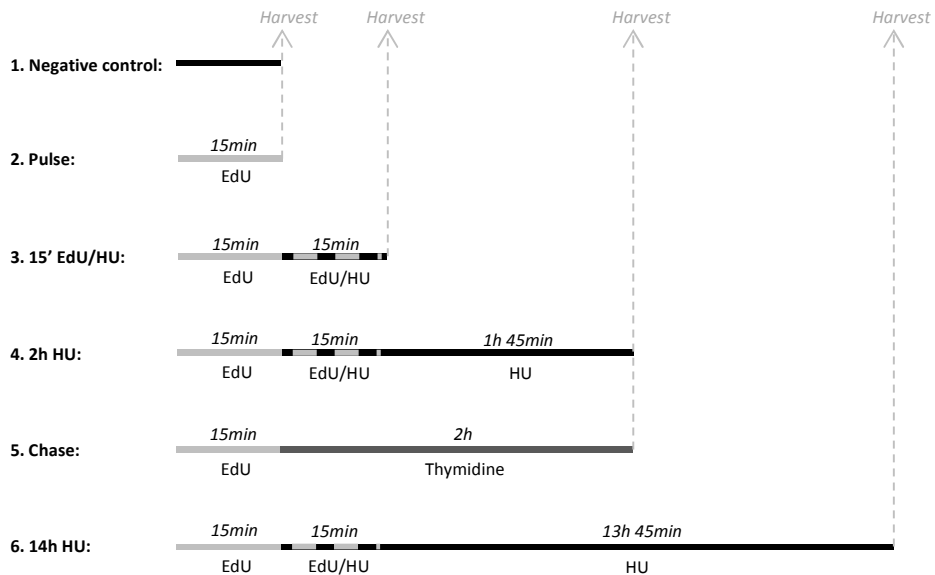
Harvest Harvest Harvest Harvest

1. Negative control:

2. Pulse:
15min
EdU

3. 15' EdU/HU:
15min 15min
EdU EdU/HU

4. 2h HU:
15min 15min 1h 45min
EdU EdU/HU HU

5. Chase:
15min 2h
EdU Thymidine

6. 14h HU:
15min 15min 13h 45min
EdU EdU/HU HU